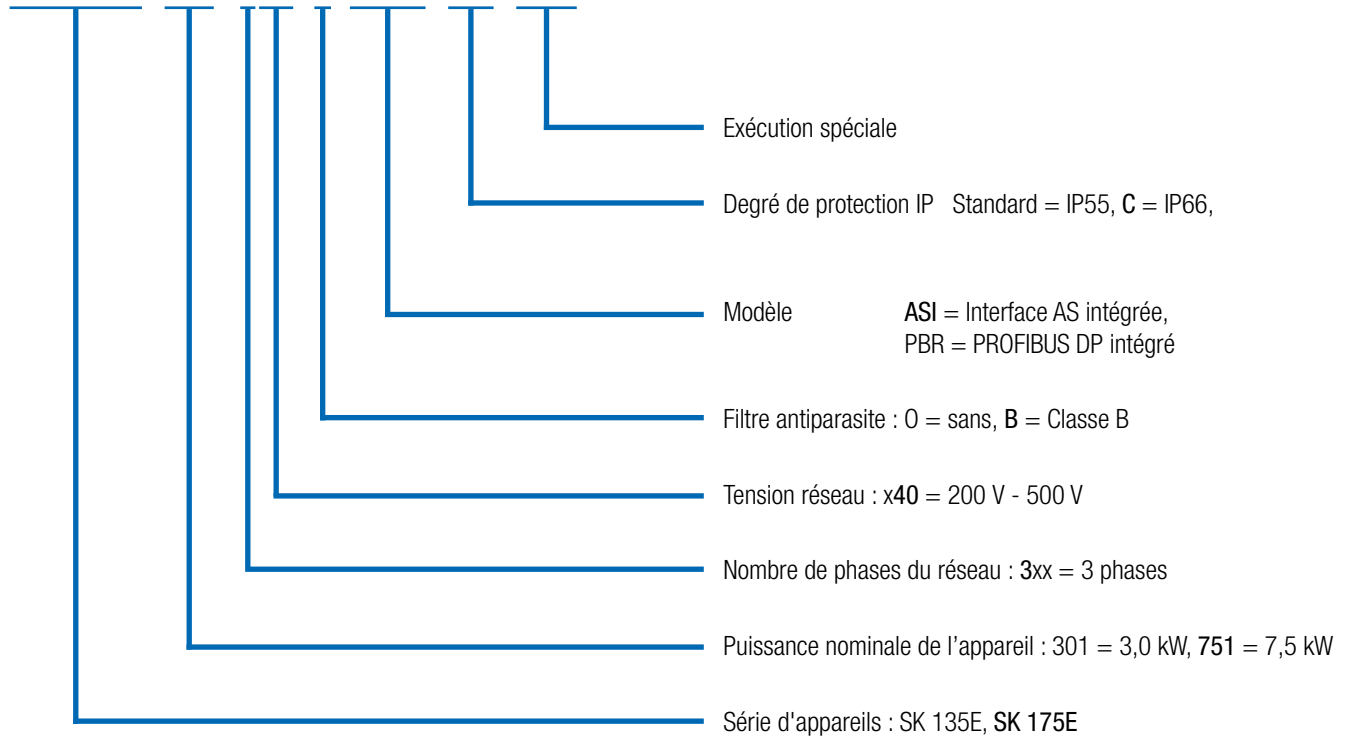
Exécution spéciale

Degré de protection IP Standard = IP55, C = IP66,

Modèle ASI = Interface AS intégrée, PBR = PROFIBUS DP intégré

Filtre antiparasite : O = sans, B = Classe B

Tension réseau : x40 = 200 V - 500 V

Nombre de phases du réseau : 3xx = 3 phases

Puissance nominale de l’appareil : 301 = 3,0 kW, 751 = 7,5 kW

Série d'appareils : SK 135E, SK 175E